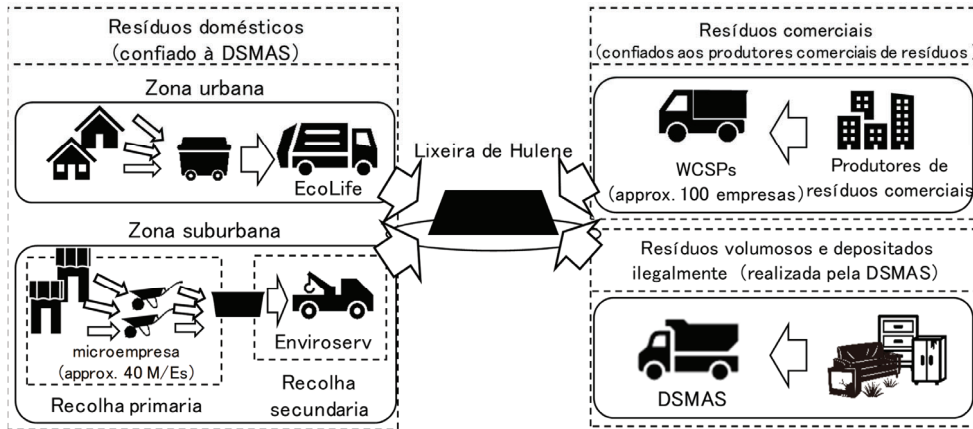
Resíduos domésticos
(confiado à DSMAS)

Zona urbana

EcoLife

Zona suburbana

microempresa
(approx. 40 M/Es)

Enviroserv

Recolha primaria

Recolha secundaria

Lixeira de Hulene

Resíduos comerciais
(confiados aos produtores comerciais de resíduos)

WCSPs
(approx. 100 empresas)

Produtores de resíduos comerciais

Resíduos volumosos e depositados ilegalmente (realizada pela DSMAS)

DSMAS